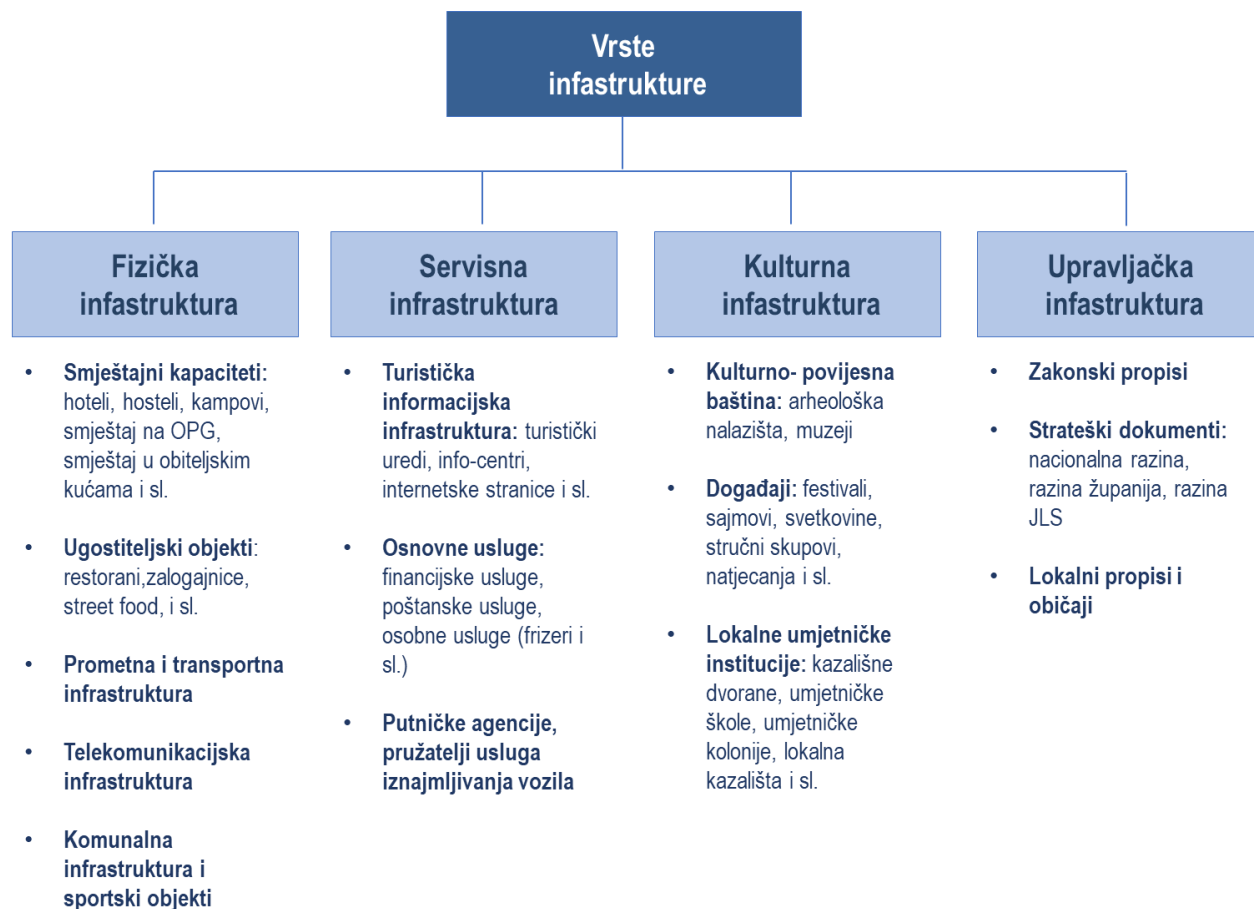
Vrste infastrukture

Fizička infrastruktura

- Smještajni kapaciteti: hoteli, hosteli, kampovi, smještaj na OPG, smještaj u obiteljskim kućama i sl.
- Ugostiteljski objekti: restorani,zalogajnice, street food, i sl.
- Prometna i transportna infrastruktura
- Telekomunikacijska infrastruktura
- Komunalna infrastruktura i sportski objekti

Servisna infrastruktura

- Turistička informacijska infrastruktura: turistički uredi, info-centri, internetske stranice i sl.
- Osnovne usluge: financijske usluge, poštanske usluge, osobne usluge (frizeri i sl.)
- Putničke agencije, pružatelji usluga iznajmljivanja vozila

Kulturna infrastruktura

- Kulturno- povijesna baština: arheološka nalazišta, muzeji
- Događaji: festivali, sajmovi, svetkovine, stručni skupovi, natjecanja i sl.
- Lokalne umjetničke institucije: kazališne dvorane, umjetničke škole, umjetničke kolonije, lokalna kazališta i sl.

Upravljačka infrastruktura

- Zakonski propisi
- Strateški dokumenti: nacionalna razina, razina županija, razina JLS
- Lokalni propisi i običaji